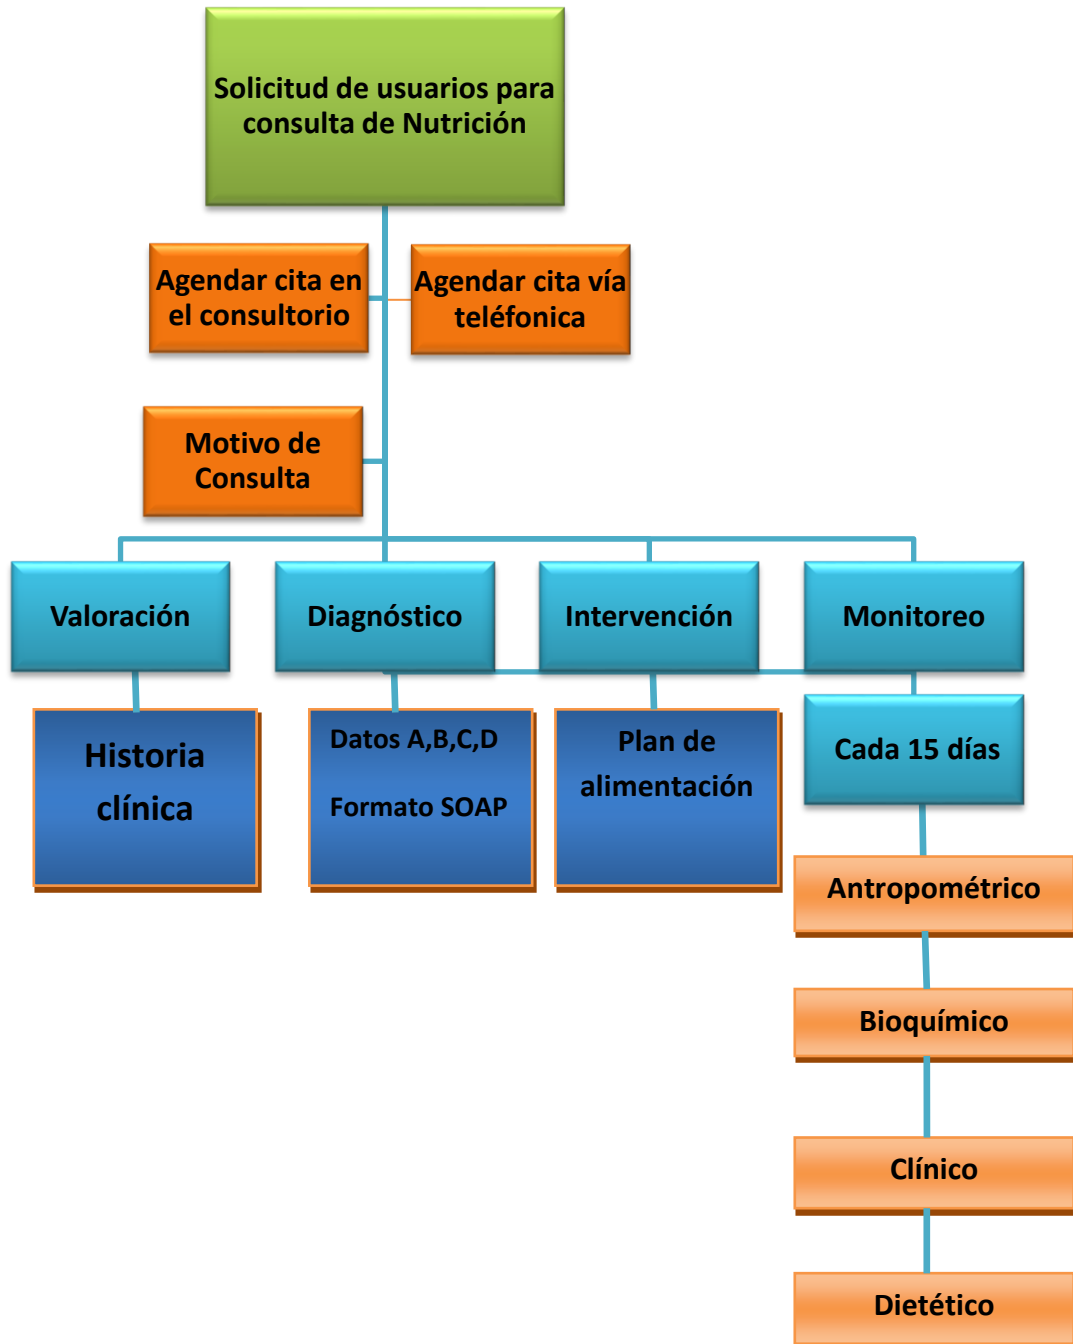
Solicitud de usuarios para consulta de Nutrición

Agendar cita en el consultorio

Agendar cita vía teléfonica

Motivo de Consulta

Valoración

Diagnóstico

Intervención

Monitoreo

Historia clínica

Datos A,B,C,D

Formato SOAP

Plan de alimentación

Cada 15 días

Antropométrico

Bioquímico

Clínico

Dietético